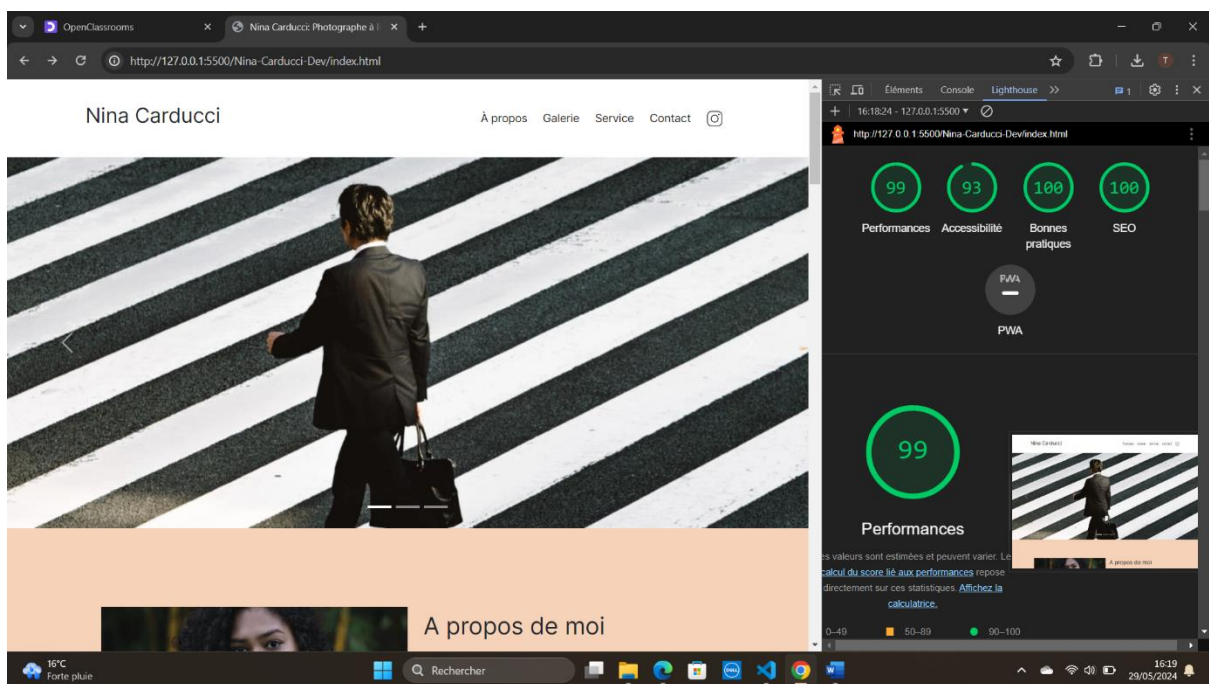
OpenClassrooms
Nina Carducci: Photographe à l
http://127.0.0.1:5500/Nina-Carducci-Dev/index.html

Nina Carducci

À propos Galerie Service Contact

A propos de moi

Éléments Console Lighthouse >>
16:18:24 - 127.0.0.1:5500
http://127.0.0.1:5500/Nina-Carducci-Dev/index.html

99 Performances
93 Accessibilité
100 Bonnes pratiques
100 SEO
PWA
PWA

99
Performances
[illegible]s valeurs sont estimées et peuvent varier. Le calcul du score lié aux performances repose directement sur ces statistiques. Affichez la calculatrice.

Nina Carducci
A propos de moi

0–49 50–89 90–100

16°C
Forte pluie
Rechercher
16:19
29/05/2024